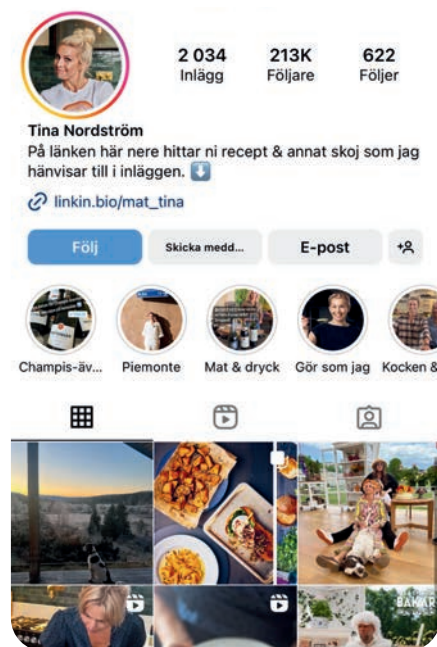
2 034
Inlägg

213K
Följare

622
Följer

Tina Nordström
På länken här nere hittar ni recept & annat skoj som jag hänvisar till i inläggen. ⬇️

linkin.bio/mat_tina

Följ
Skicka medd...
E-post

Champis-äv...
Piemonte
Mat & dryck
Gör som jag
Kocken &

BAKAR